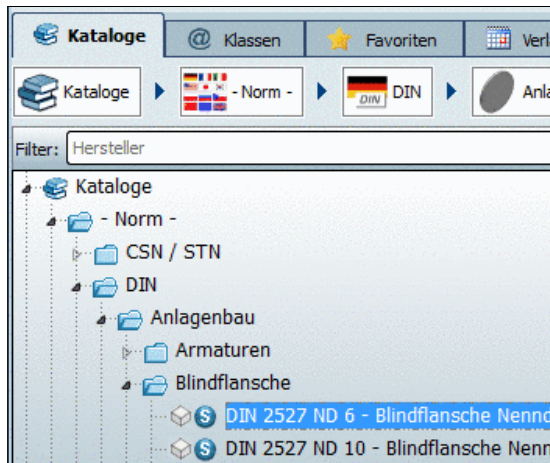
Kataloge
Klassen
Favoriten
Verl

Kataloge
- Norm -
DIN
DIN
Anla

Filter: Hersteller

Kataloge
- Norm -
CSN / STN
DIN
Anlagenbau
Armaturen
Blindflansche
DIN 2527 ND 6 - Blindflansche Nenn
DIN 2527 ND 10 - Blindflansche Nenn